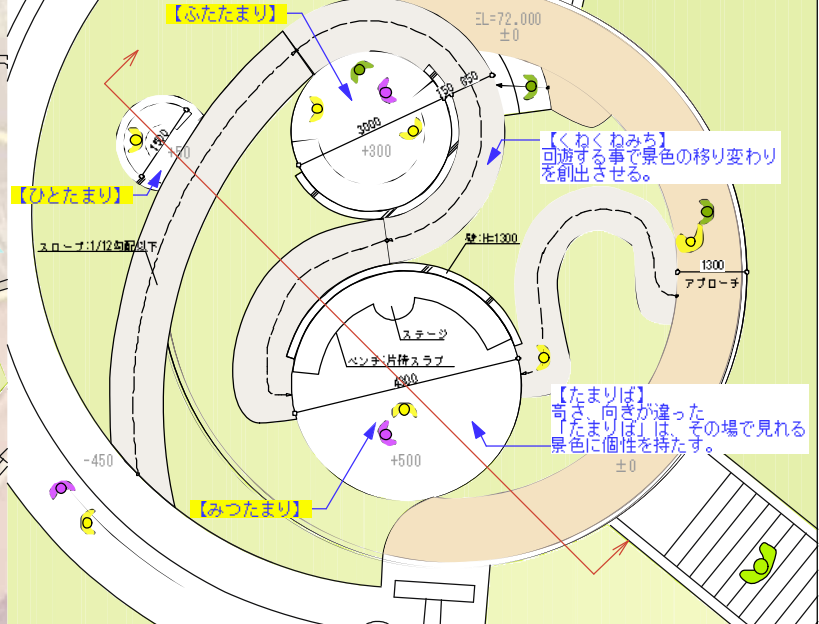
【ふたたまり】

EL=72.000
±0

150 650

3000

+300

1500

+50

【くねくねみち】
回遊する事で景色の移り変わりを創出させる。

【ひとたまり】

スロープ:1/12勾配以下

壁:H=1300

1300

アプローチ

ステージ

ベンチ:片持スラブ

4000

【たまりば】
高さ、向きが違った「たまりば」は、その場で見れる景色に個性を持たす。

-450

+500

±0

【みつたまり】